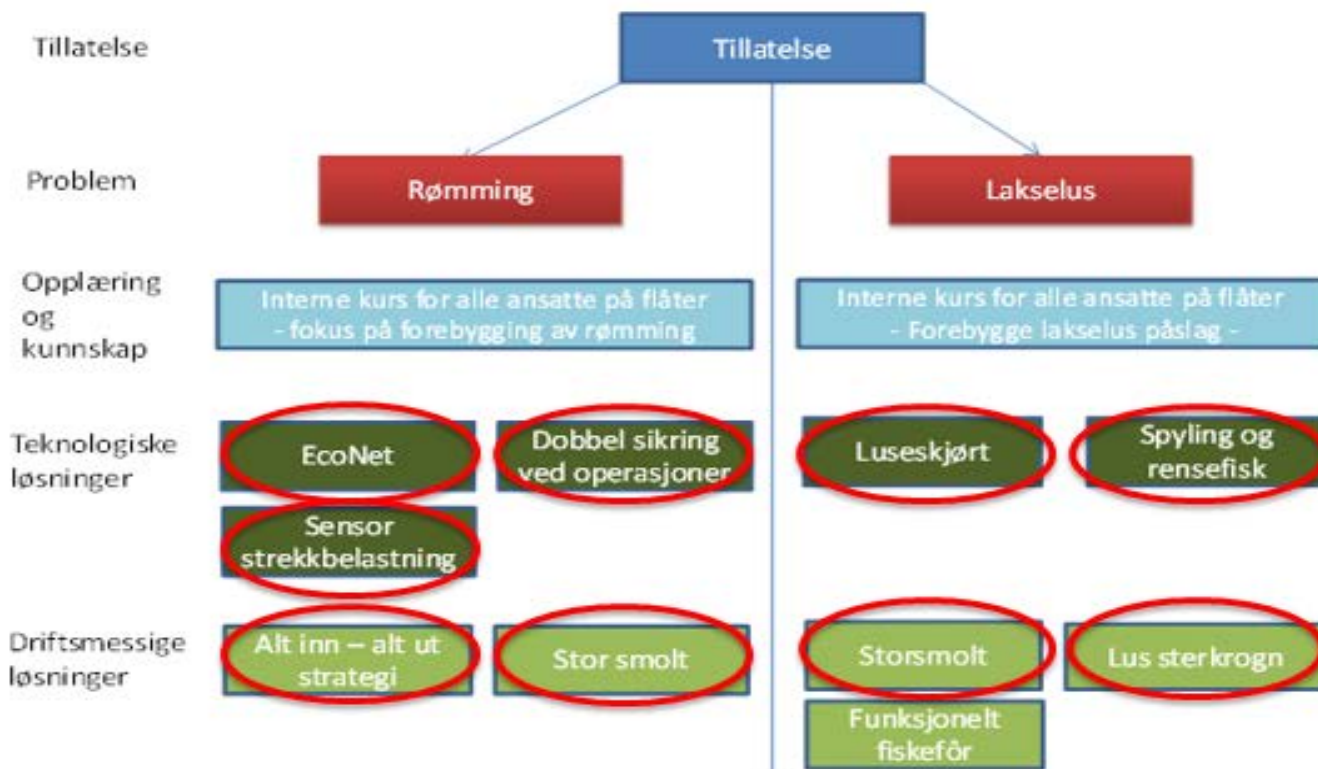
Tillatelse

Tillatelse

Problem

Rømming

Lakselus

Opplæring og kunnskap

Interne kurs for alle ansatte på flåter - fokus på forebygging av rømming

Interne kurs for alle ansatte på flåter - Forebygge lakselus påslag -

Teknologiske løsninger

EcoNet

Dobbel sikring ved operasjoner

Sensor strekkbelastning

Luseskjørt

Spyling og rensefisk

Driftsmessige løsninger

Alt inn – alt ut strategi

Stor smolt

Storsmolt

Lus sterkrogn

Funksjonelt fiskefôr